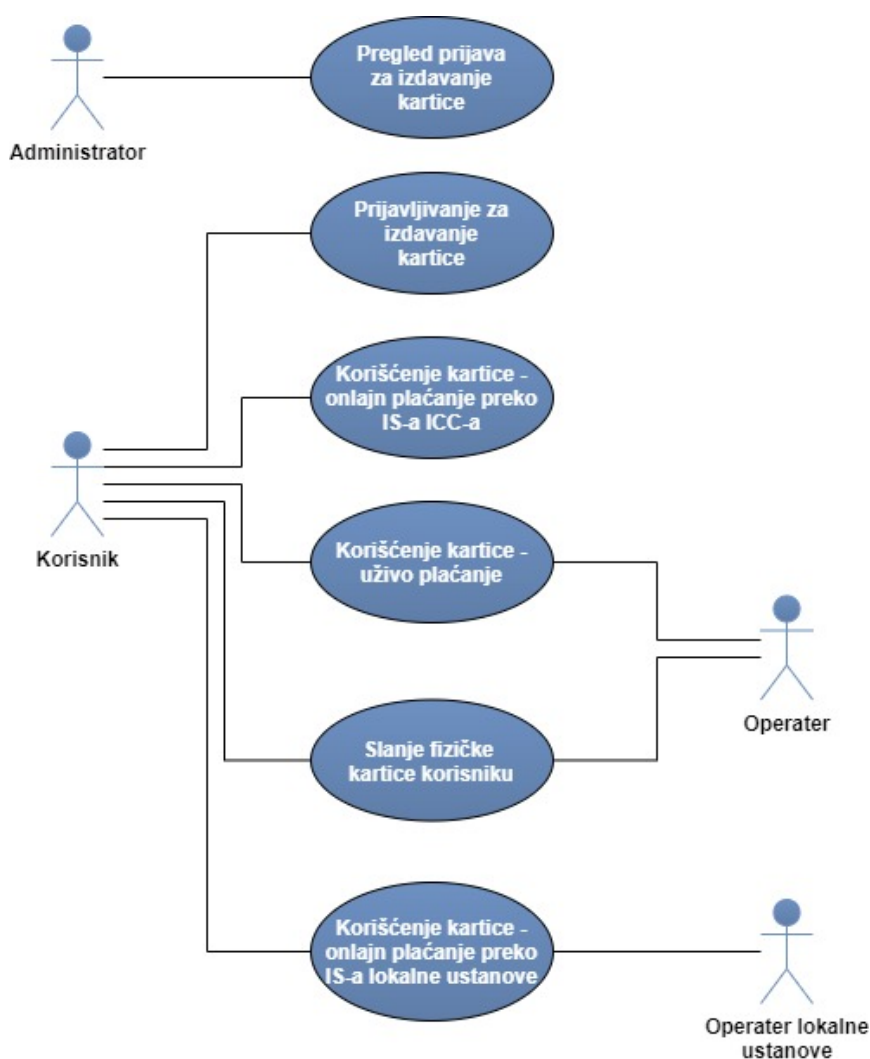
Administrator

Pregled prijava za izdavanje kartice

Prijavljivanje za izdavanje kartice

Korišćenje kartice - onlajn plaćanje preko IS-a ICC-a

Korisnik

Korišćenje kartice - uživo plaćanje

Operater

Slanje fizičke kartice korisniku

Korišćenje kartice - onlajn plaćanje preko IS-a lokalne ustanove

Operater lokalne ustanove